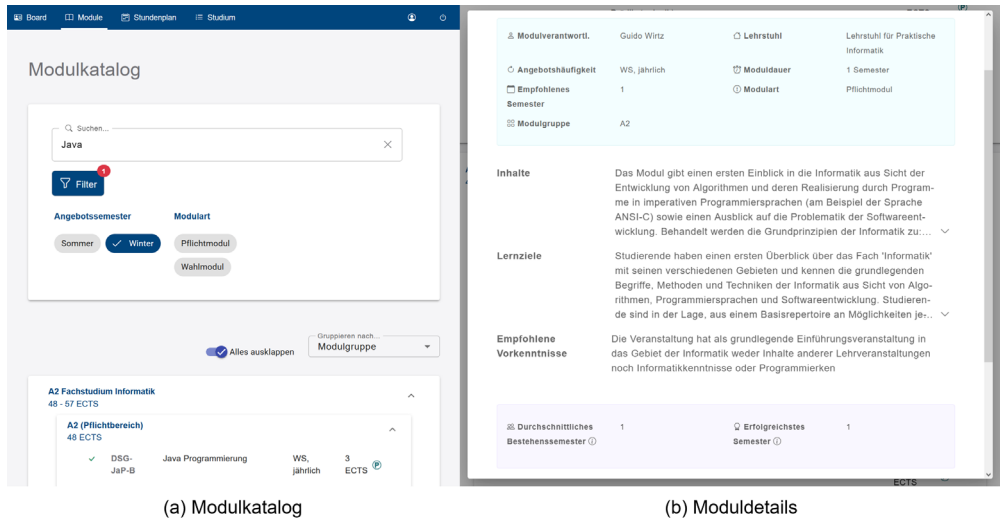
Board   Module   Stundenplan   Studium

Modulkatalog

Suchen...
Java

Filter 1

Angebotssemester
Sommer   Winter

Modulart
Pflichtmodul
Wahlmodul

Alles ausklappen

Gruppieren nach...
Modulgruppe

A2 Fachstudium Informatik
48 - 57 ECTS

A2 (Pflichtbereich)
48 ECTS

| | DSG-JaP-B | Java Programmierung | WS, jährlich | 3 ECTS |
|---|---|---|---|---|

(a) Modulkatalog

| Modulverantwortl. | Guido Wirtz | Lehrstuhl | Lehrstuhl für Praktische Informatik |
|---|---|---|---|
| Angebotshäufigkeit | WS, jährlich | Moduldauer | 1 Semester |
| Empfohlenes Semester | 1 | Modulart | Pflichtmodul |
| Modulgruppe | A2 | | |

Inhalte
Das Modul gibt einen ersten Einblick in die Informatik aus Sicht der Entwicklung von Algorithmen und deren Realisierung durch Programme in imperativen Programmiersprachen (am Beispiel der Sprache ANSI-C) sowie einen Ausblick auf die Problematik der Softwareentwicklung. Behandelt werden die Grundprinzipien der Informatik zu:...

Lernziele
Studierende haben einen ersten Überblick über das Fach 'Informatik' mit seinen verschiedenen Gebieten und kennen die grundlegenden Begriffe, Methoden und Techniken der Informatik aus Sicht von Algorithmen, Programmiersprachen und Softwareentwicklung. Studierende sind in der Lage, aus einem Basisrepertoire an Möglichkeiten je...

Empfohlene Vorkenntnisse
Die Veranstaltung hat als grundlegende Einführungsveranstaltung in das Gebiet der Informatik weder Inhalte anderer Lehrveranstaltungen noch Informatikkenntnisse oder Programmierken

| Durchschnittliches Bestehenssemester ⓘ | 1 | Erfolgreichstes Semester ⓘ | 1 |
|---|---|---|---|

ECTS

(b) Moduldetails